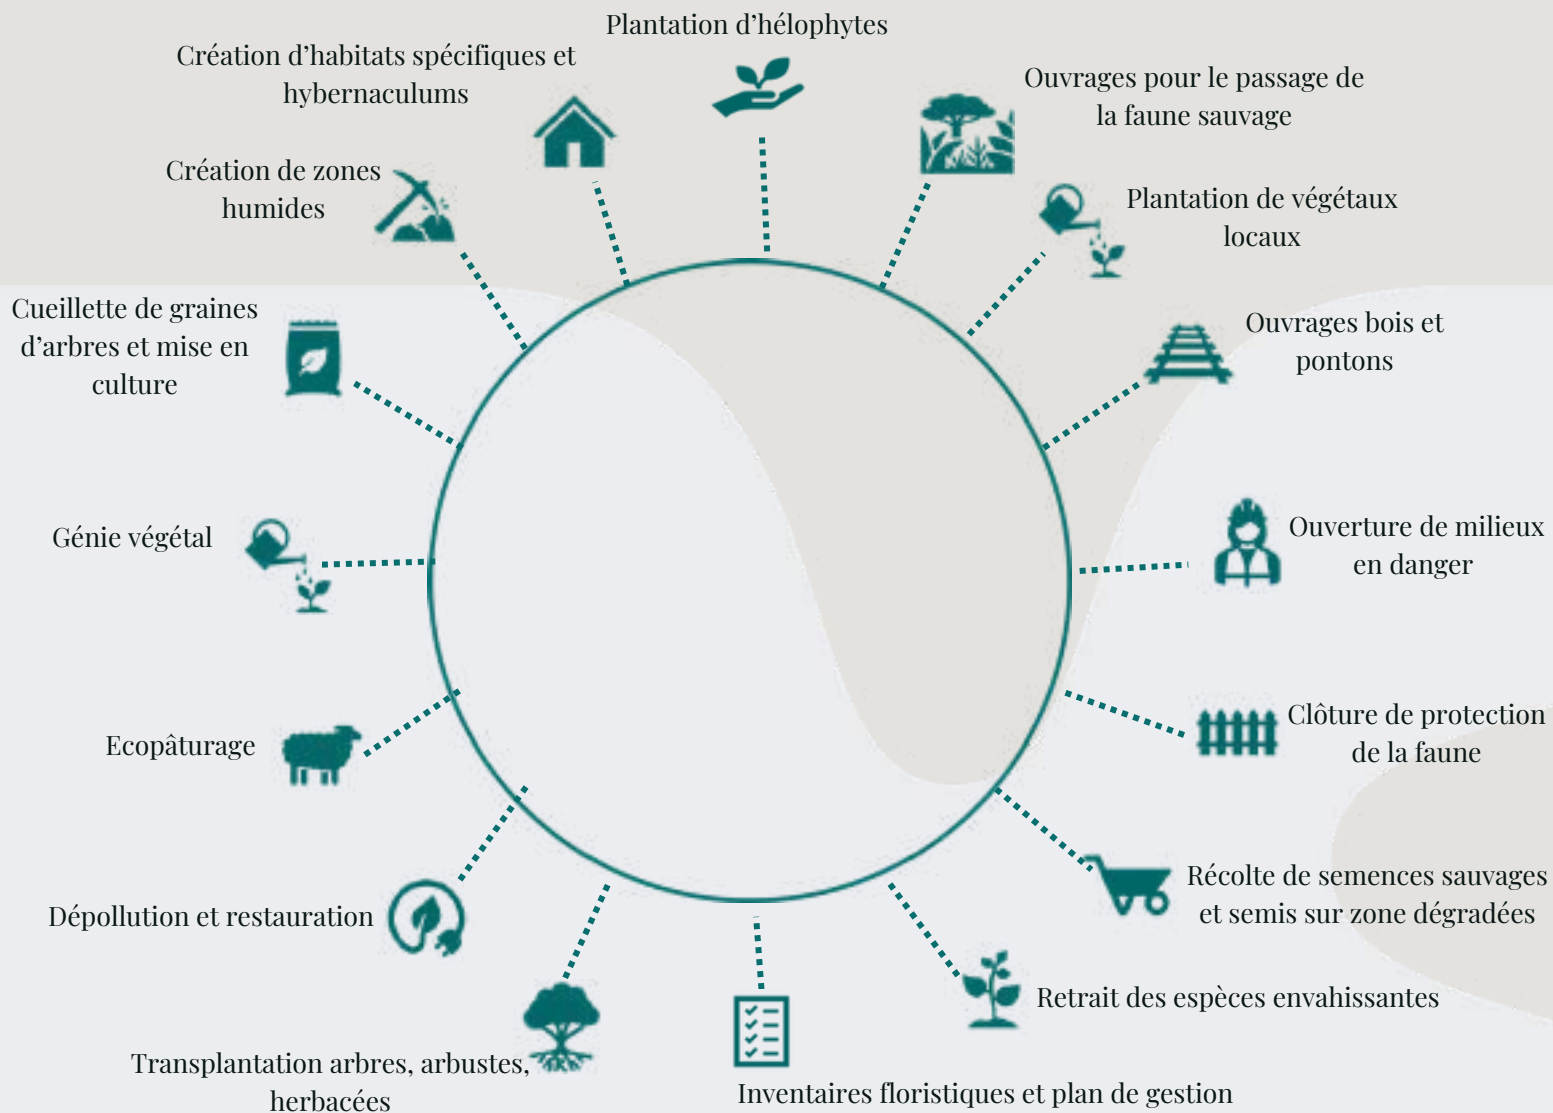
Plantation d’hélophytes

Ouvrages pour le passage de la faune sauvage

Plantation de végétaux locaux

Ouvrages bois et pontons

Ouverture de milieux en danger

Clôture de protection de la faune

Récolte de semences sauvages et semis sur zone dégradées

Retrait des espèces envahissantes

Inventaires floristiques et plan de gestion

Transplantation arbres, arbustes, herbacées

Dépollution et restauration

Ecopâturage

Génie végétal

Cueillette de graines d’arbres et mise en culture

Création de zones humides

Création d’habitats spécifiques et hybernaculums